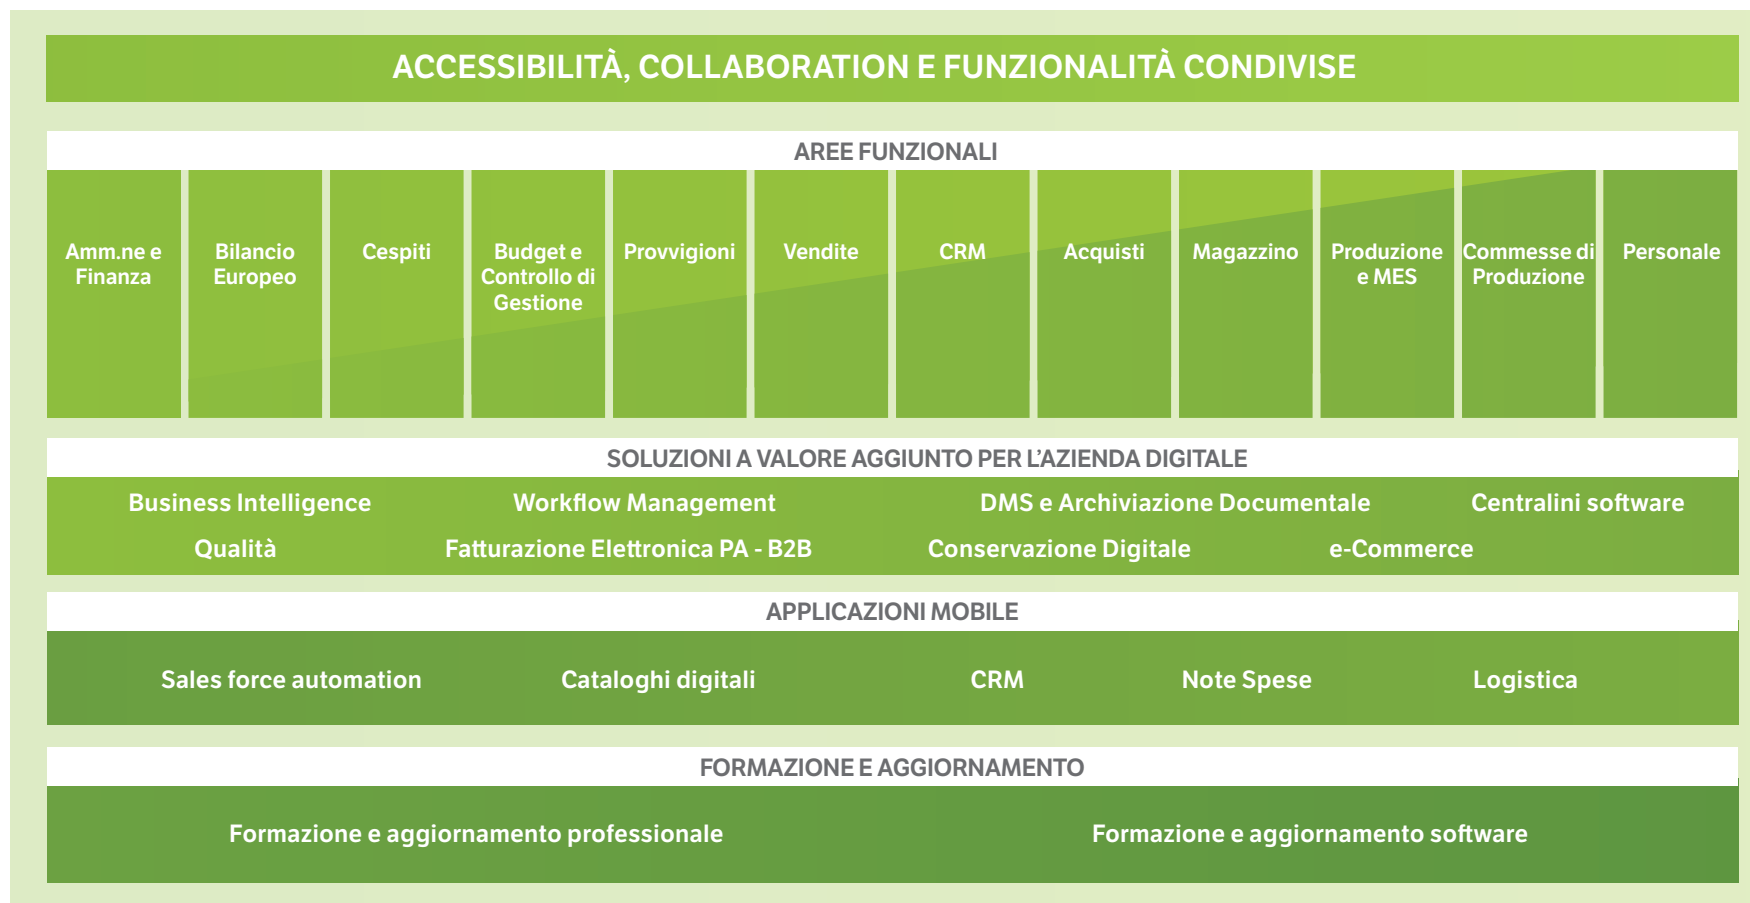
ACCESSIBILITÀ, COLLABORATION E FUNZIONALITÀ CONDIVISE

AREE FUNZIONALI

| Amm.ne e Finanza | Bilancio Europeo | Cespiti | Budget e Controllo di Gestione | Provvigioni | Vendite | CRM | Acquisti | Magazzino | Produzione e MES | Commesse di Produzione | Personale |
|---|---|---|---|---|---|---|---|---|---|---|---|

SOLUZIONI A VALORE AGGIUNTO PER L'AZIENDA DIGITALE

Business Intelligence
Workflow Management
DMS e Archiviazione Documentale
Centralini software
Qualità
Fatturazione Elettronica PA - B2B
Conservazione Digitale
e-Commerce

APPLICAZIONI MOBILE

Sales force automation
Cataloghi digitali
CRM
Note Spese
Logistica

FORMAZIONE E AGGIORNAMENTO

Formazione e aggiornamento professionale
Formazione e aggiornamento software